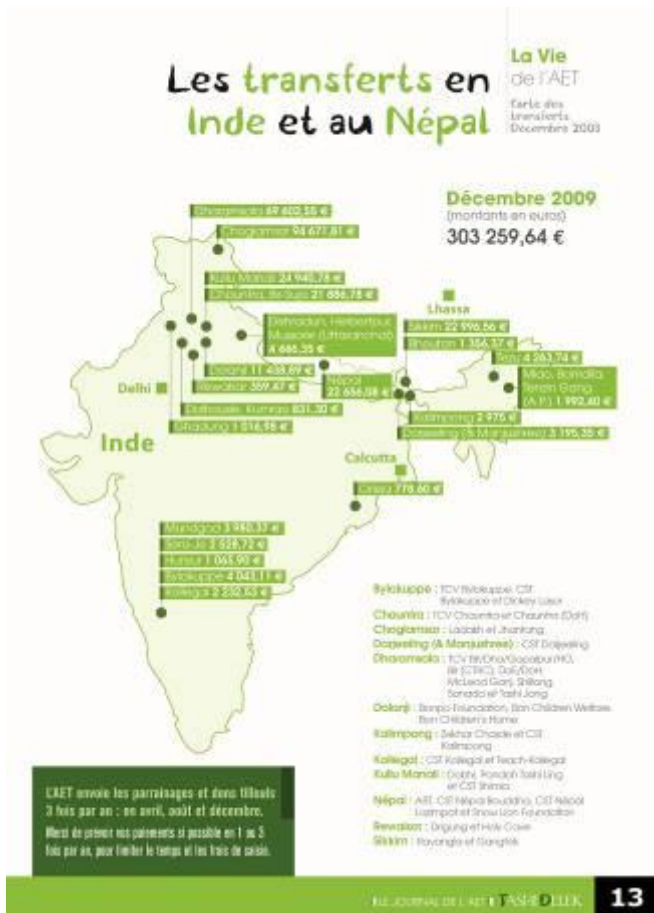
Les transferts en Inde et au Népal

La Vie de l'AET

Carte des transferts Décembre 2009

Décembre 2009
(montants en euros)
303 259,64 €

Dharamsala 69 602,55 €
Choglamsar 94 671,81 €
Kullu Manali 24 940,78 €
Chauntra, Bir, Suja 21 886,78 €
Dehradun, Herbertpur, Mussorie (Uttaranchal) 4 686,55 €
Dolanji 11 408,89 €
Rewalsar 359,47 €
Dalhousie, Kumrao 831,30 €
Dhadung 1 016,98 €
Sikkim 22 996,56 €
Bhoutan 1 356,37 €
Tezu 4 263,74 €
Miao, Bomdila, Tenzin Gang (A.P.) 1 992,40 €
Népal 22 656,08 €
Kalimpong 2 975 €
Darjeeling (& Manjushree) 3 195,35 €
Orissa 778,60 €
Mundgod 3 980,33 €
Sarnath 2 528,72 €
Hunsur 1 065,90 €
Bylakuppe 4 043,11 €
Kollegal 2 232,63 €

Lhassa
Delhi
Inde
Calcutta

Bylakuppe : TCV Bylakuppe, CST Bylakuppe et Dickey Larsoe
Chauntra : TCV Chauntra et Chauntra (DoH)
Choglamsar : Ladakh et Jhangtang
Darjeeling (& Manjushree) : CST Darjeeling
Dharamsala : TCV Bir/Dha/Gopalpur/HO, Bir (CTRC), DoE/DoH, McLeod Ganj, Shillong, Sonada et Tashi Jong
Dolanji : Bonpo Foundation, Bon Children Welfare, Bon Children's Home
Kalimpong : Zekhar Choede et CST Kalimpong
Kollegal : CST Kollegal et Teach-Kollegal
Kullu Manali : Dobhi, Pandoh Tashi Ling et CST Shimla
Népal : AET, CST Népal Boudha, CST Népal Lalitpur et Snow Lion Foundation
Rewalsar : Drigung et Holy Cave
Sikkim : Ravangla et Gangtok

L'AET envoie les parrainages et dons filleuls 3 fois par an : en avril, août et décembre.
Merci de prévoir vos paiements si possible en 1 ou 3 fois par an, pour limiter le temps et les frais de caisse.

LE JOURNAL DE L'AET TASHI DELEK 13